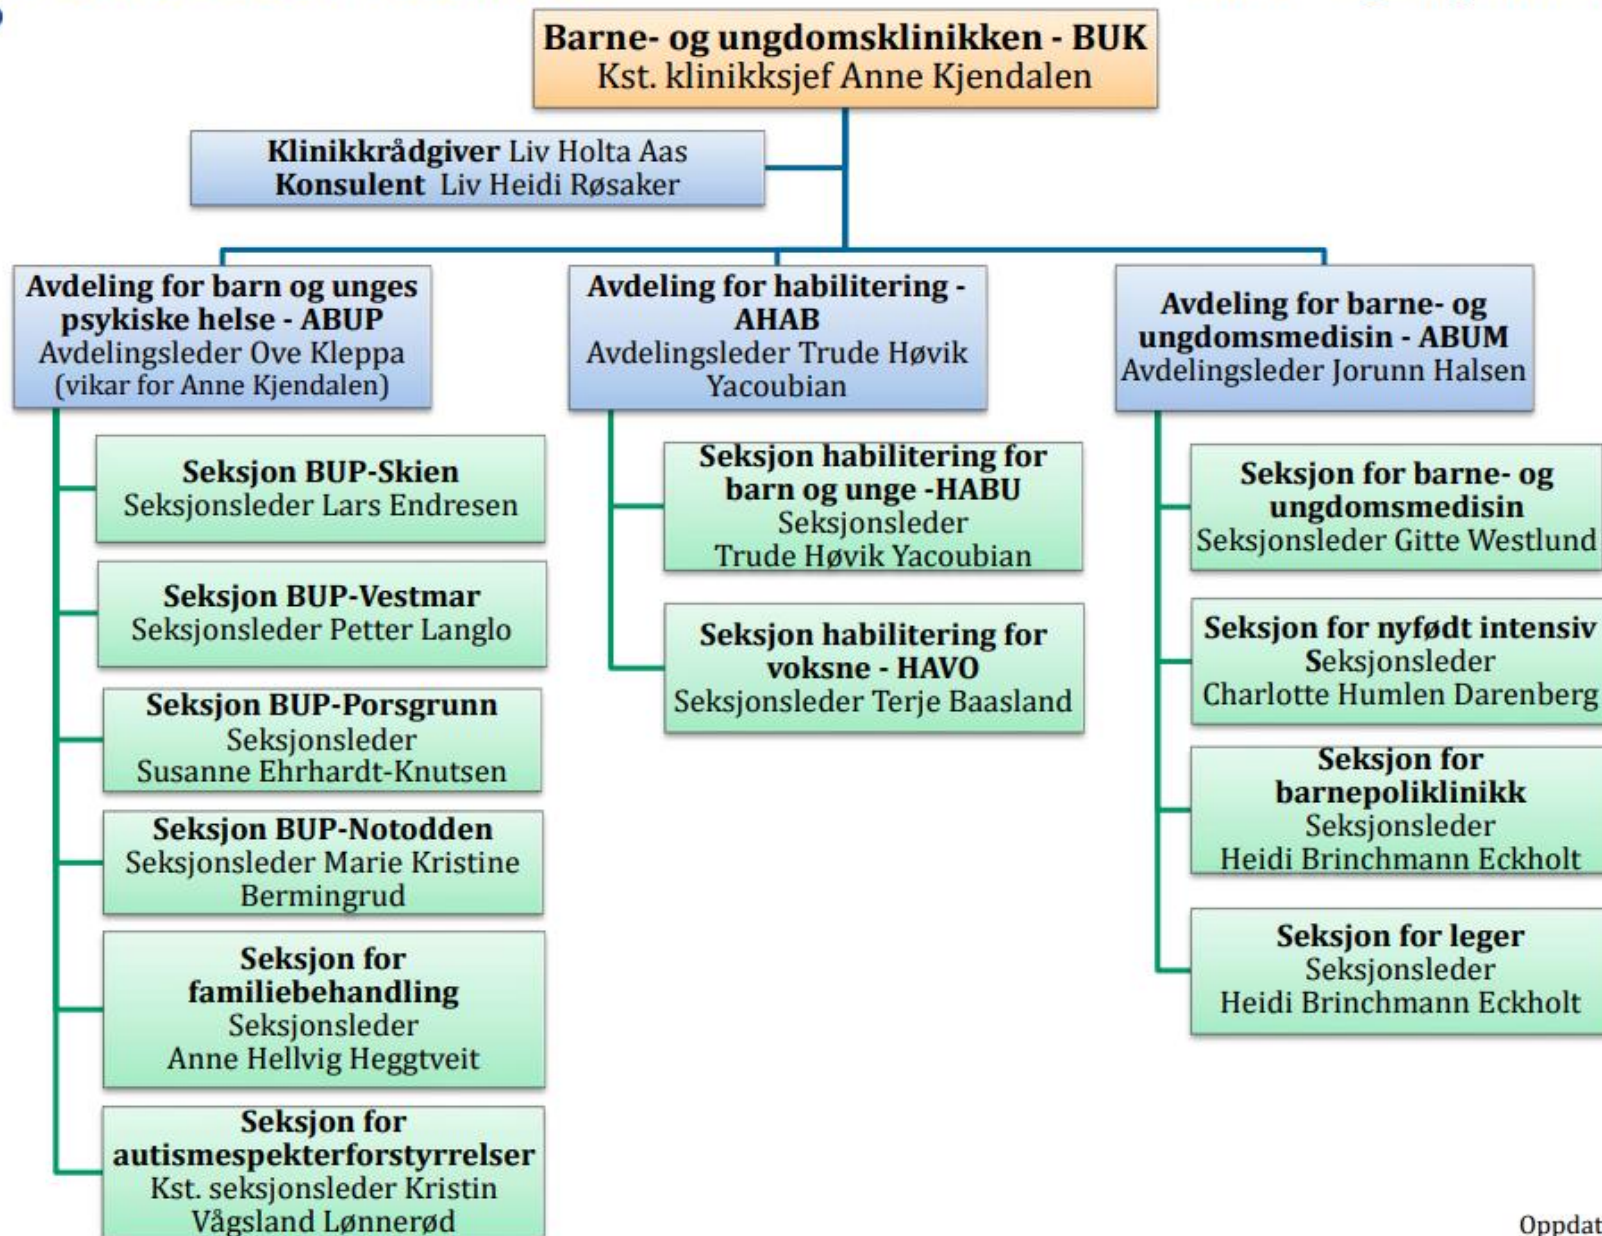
Barne- og ungdomsklinikken - BUK
Kst. klinikksjef Anne Kjendalen

Klinikkrådgiver Liv Holta Aas
Konsulent Liv Heidi Røsaker

Avdeling for barn og unges psykiske helse - ABUP
Avdelingsleder Ove Kleppa
(vikar for Anne Kjendalen)

Seksjon BUP-Skien
Seksjonsleder Lars Endresen

Seksjon BUP-Vestmar
Seksjonsleder Petter Langlo

Seksjon BUP-Porsgrunn
Seksjonsleder
Susanne Ehrhardt-Knutsen

Seksjon BUP-Notodden
Seksjonsleder Marie Kristine Bermingrud

Seksjon for familiebehandling
Seksjonsleder
Anne Hellvig Heggtveit

Seksjon for autismespekterforstyrrelser
Kst. seksjonsleder Kristin Vågsland Lønnerød

Avdeling for habilitering - AHAB
Avdelingsleder Trude Høvik Yacoubian

Seksjon habilitering for barn og unge -HABU
Seksjonsleder
Trude Høvik Yacoubian

Seksjon habilitering for voksne - HAVO
Seksjonsleder Terje Baasland

Avdeling for barne- og ungdomsmedisin - ABUM
Avdelingsleder Jorunn Halsen

Seksjon for barne- og ungdomsmedisin
Seksjonsleder Gitte Westlund

Seksjon for nyfødt intensiv
Seksjonsleder
Charlotte Humlen Darenberg

Seksjon for barnepoliklinikk
Seksjonsleder
Heidi Brinchmann Eckholt

Seksjon for leger
Seksjonsleder
Heidi Brinchmann Eckholt

Oppdat